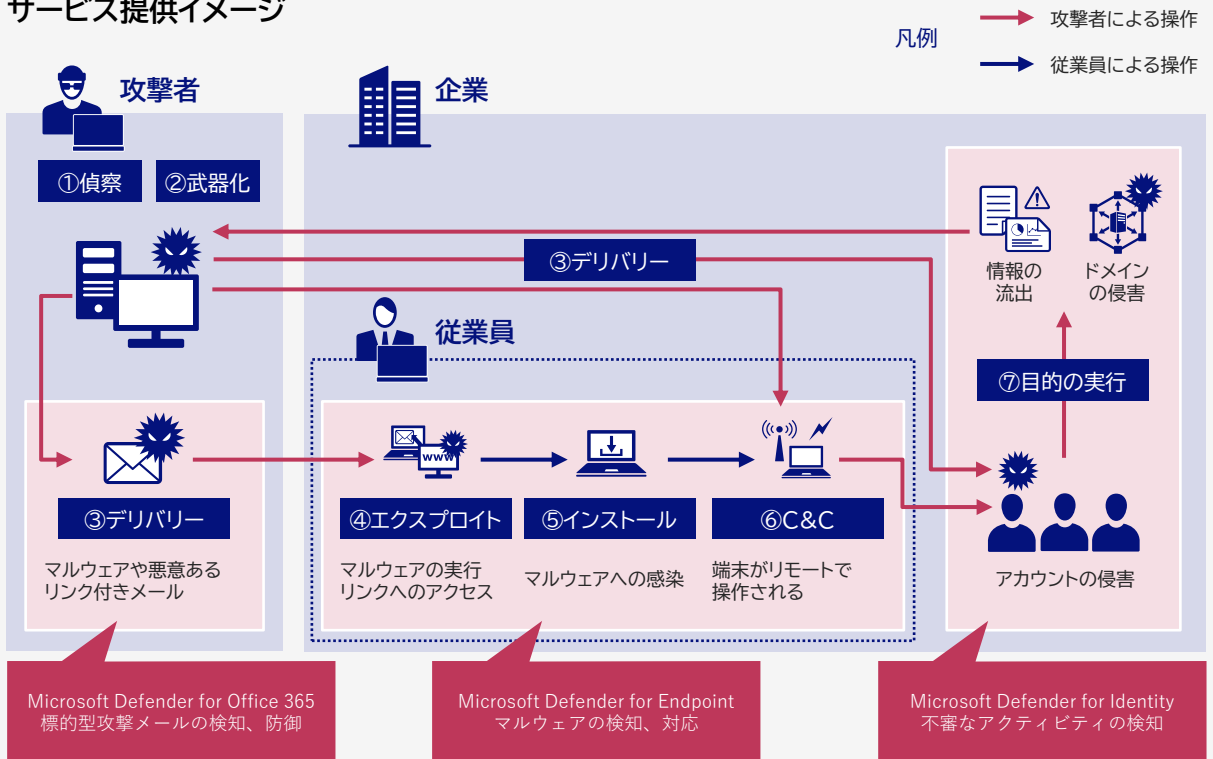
サービス提供イメージ

凡例
攻撃者による操作
従業員による操作

攻撃者

①偵察
②武器化

企業

③デリバリー

情報の流出
ドメインの侵害

従業員

⑦目的の実行

③デリバリー
マルウェアや悪意あるリンク付きメール

www

④エクスプロイト
マルウェアの実行
リンクへのアクセス

⑤インストール
マルウェアへの感染

⑥C&C
端末がリモートで操作される

アカウントの侵害

Microsoft Defender for Office 365
標的型攻撃メールの検知、防御

Microsoft Defender for Endpoint
マルウェアの検知、対応

Microsoft Defender for Identity
不審なアクティビティの検知